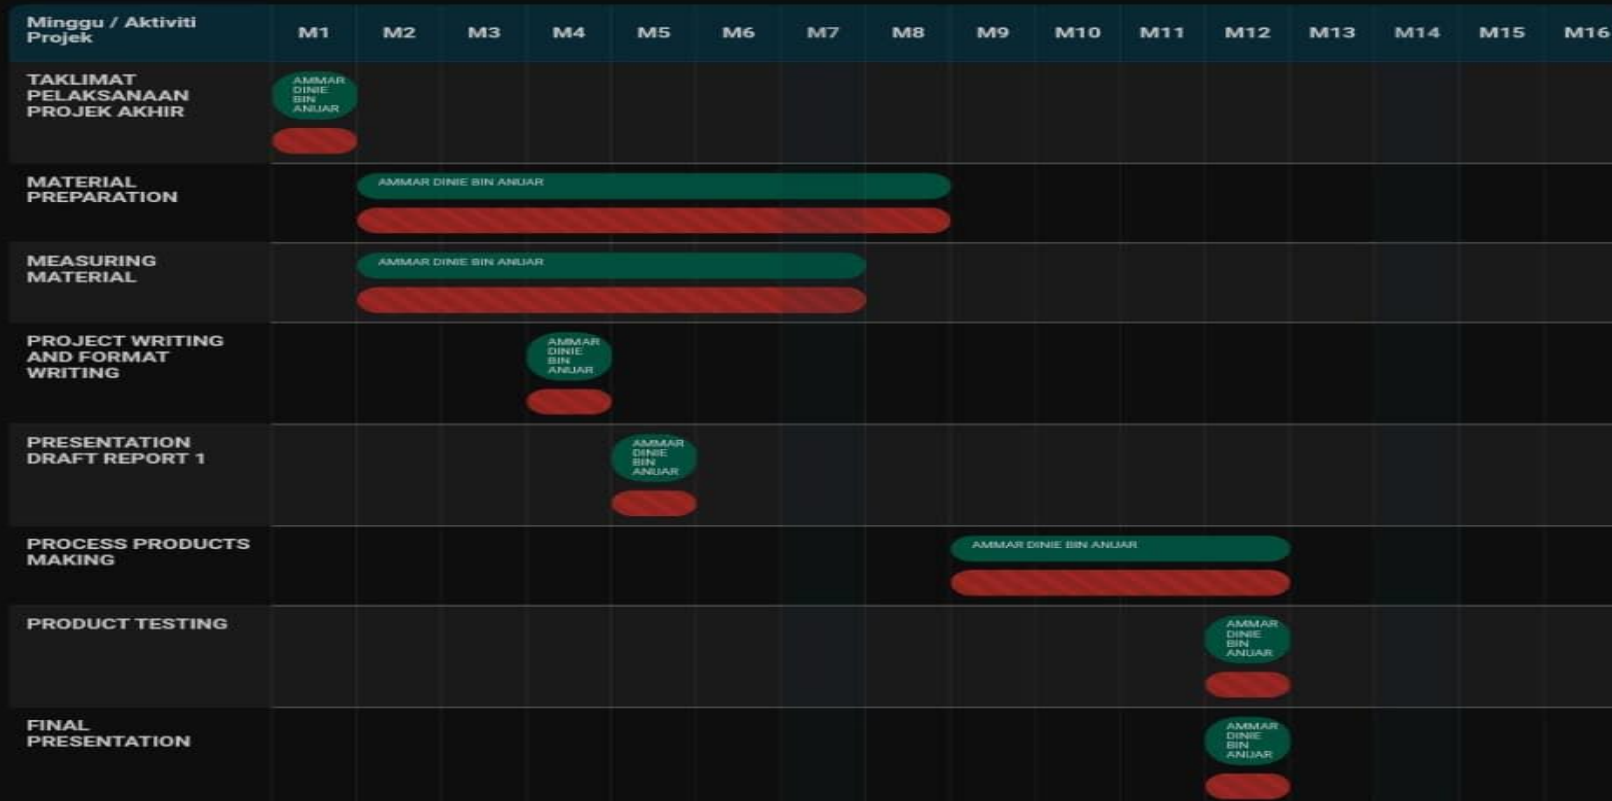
| Minggu / Aktiviti Projek | M1 | M2 | M3 | M4 | M5 | M6 | M7 | M8 | M9 | M10 | M11 | M12 | M13 | M14 | M15 | M16 |
|---|---|---|---|---|---|---|---|---|---|---|---|---|---|---|---|---|
| TAKLIMAT PELAKSANAAN PROJEK AKHIR | AMMAR DINIE BIN ANUAR | | | | | | | | | | | | | | | |
| MATERIAL PREPARATION | | AMMAR DINIE BIN ANUAR | | | | | | | | | | | | | | |
| MEASURING MATERIAL | | AMMAR DINIE BIN ANUAR | | | | | | | | | | | | | | |
| PROJECT WRITING AND FORMAT WRITING | | | | AMMAR DINIE BIN ANUAR | | | | | | | | | | | | |
| PRESENTATION DRAFT REPORT 1 | | | | | AMMAR DINIE BIN ANUAR | | | | | | | | | | | |
| PROCESS PRODUCTS MAKING | | | | | | | | | AMMAR DINIE BIN ANUAR | | | | | | | |
| PRODUCT TESTING | | | | | | | | | | | | AMMAR DINIE BIN ANUAR | | | | |
| FINAL PRESENTATION | | | | | | | | | | | | AMMAR DINIE BIN ANUAR | | | | |